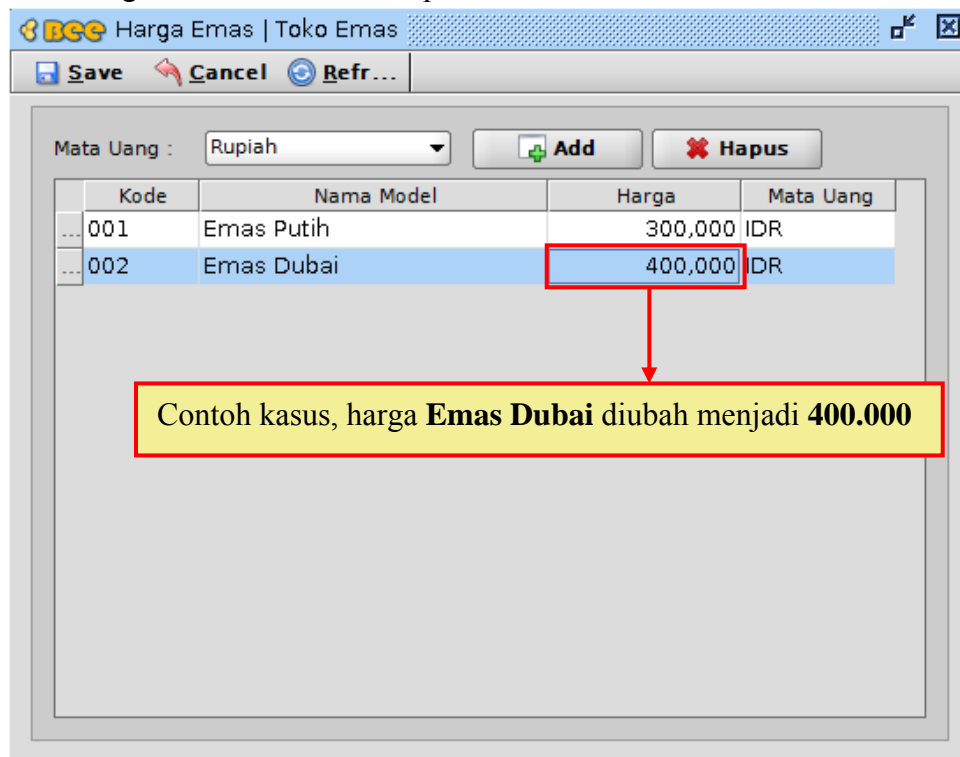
Bee Harga Emas | Toko Emas

Save Cancel Refr...

Mata Uang : Rupiah

Add Hapus

| | Kode | Nama Model | Harga | Mata Uang |
|---|---|---|---|---|
| ... | 001 | Emas Putih | 300,000 | IDR |
| ... | 002 | Emas Dubai | 400,000 | IDR |

Contoh kasus, harga **Emas Dubai** diubah menjadi **400.000**